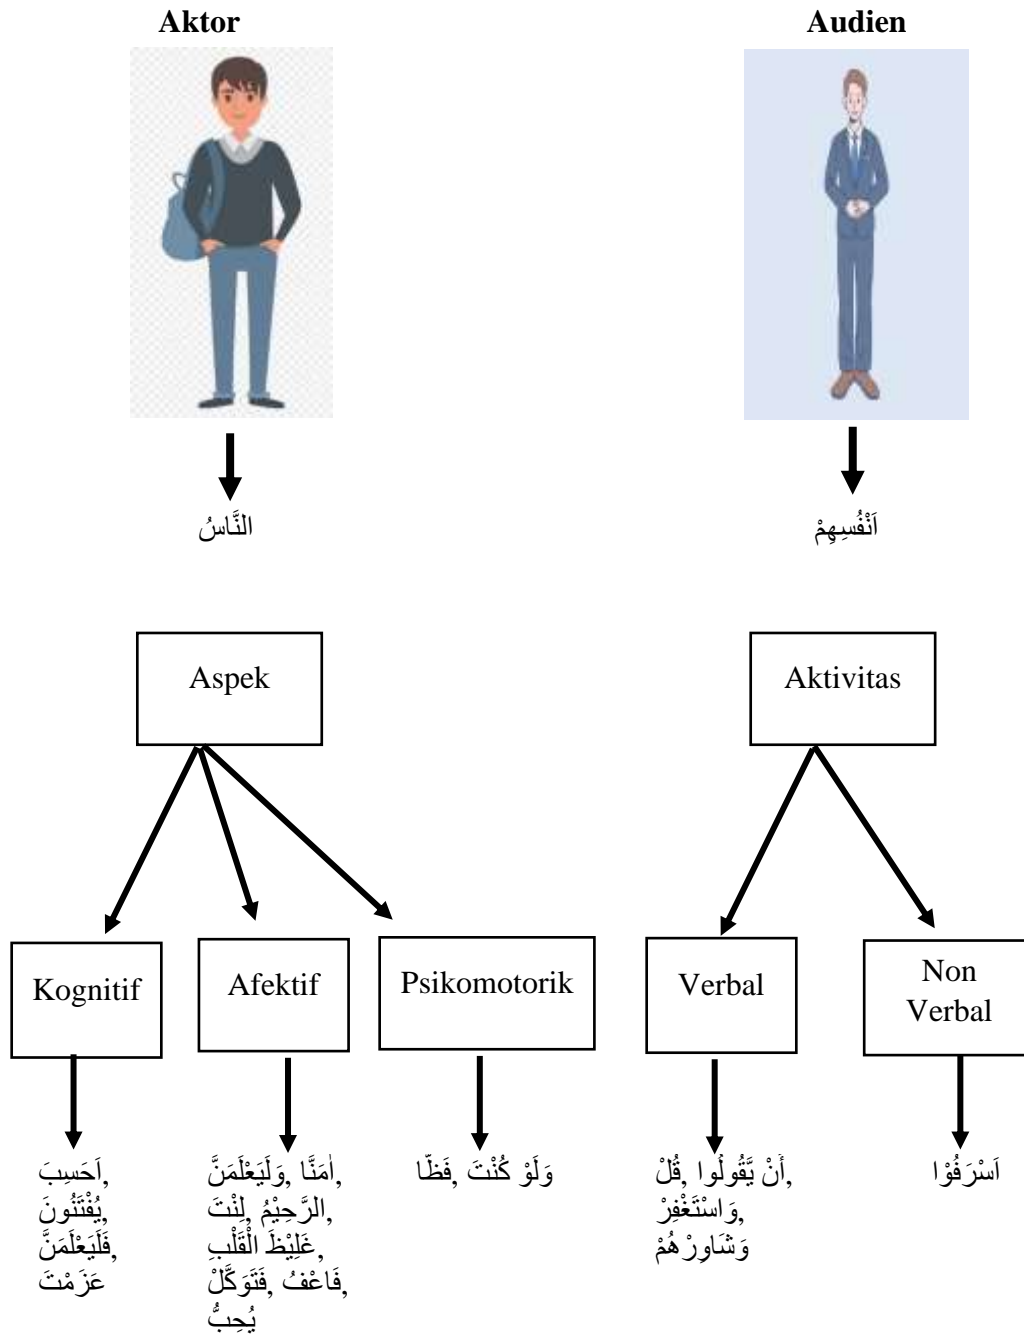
Aktor

Audien

النَّاسُ

اَنْفُسِهِمْ

Aspek

Aktivitas

Kognitif

Afektif

Psikomotorik

Verbal

Non Verbal

اَحَسِبَ, يُفْتَنُونَ, فَلَيَعْلَمَنَّ, عَزَمْتَ

اٰمَنَّا, وَلَيَعْلَمَنَّ, الرَّحِيْمُ, لِنْتَ, غَلِيْظَ الْقَلْبِ, فَاعْفُ, فَتَوَكَّلْ, يُحِبُّ

وَلَوْ كُنْتَ, فَظًّا

أَنْ يَّقُولُوا, قُلْ, وَاسْتَغْفِرْ, وَشَاوِرْهُمْ

اَسْرَفُوْا